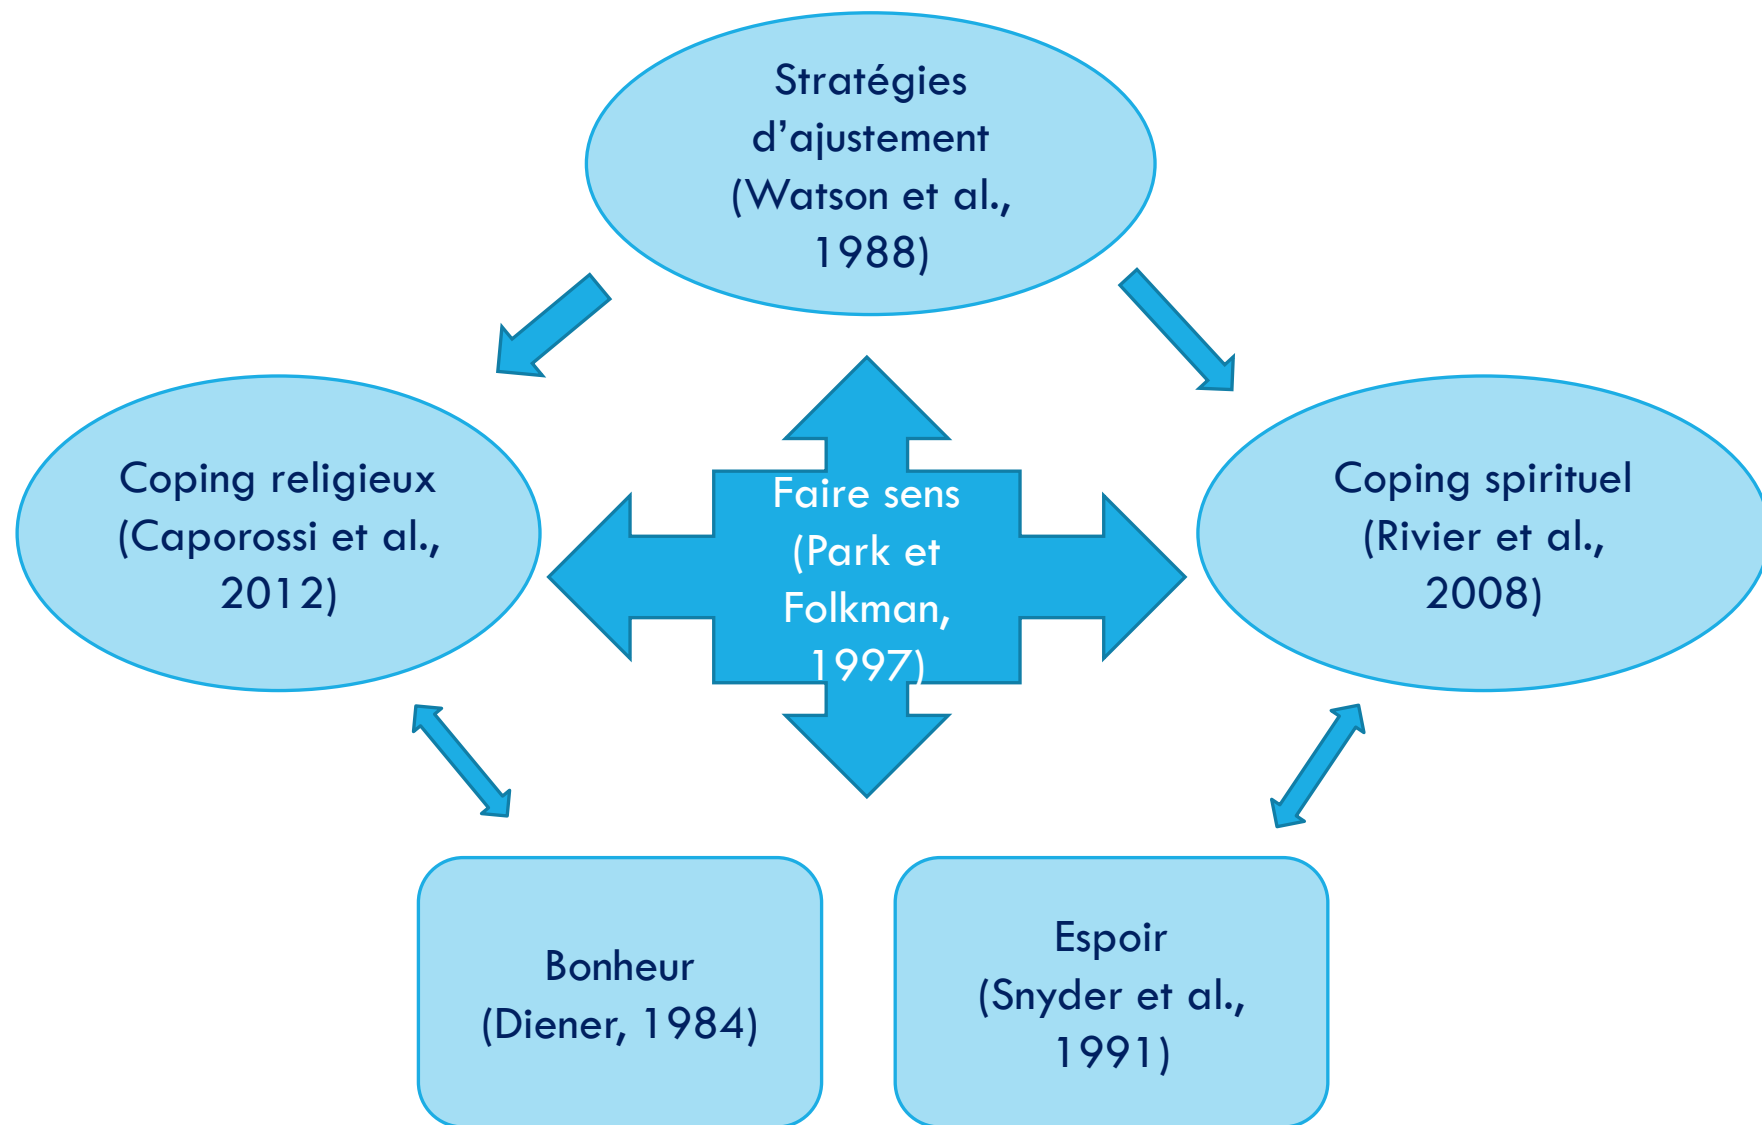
Stratégies d’ajustement (Watson et al., 1988)

Coping religieux (Caporossi et al., 2012)

Faire sens (Park et Folkman, 1997)

Coping spirituel (Rivier et al., 2008)

Bonheur (Diener, 1984)

Espoir (Snyder et al., 1991)